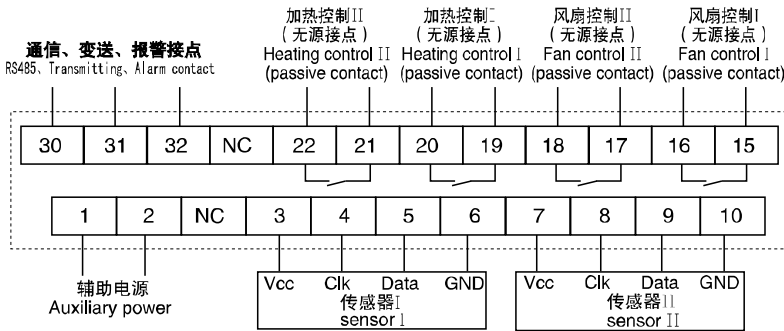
通信、变送、报警接点
RS485、Transmitting、Alarm contact

加热控制II
（无源接点）
Heating control II
(passive contact)

加热控制I
（无源接点）
Heating control I
(passive contact)

风扇控制II
（无源接点）
Fan control II
(passive contact)

风扇控制I
（无源接点）
Fan control I
(passive contact)

| 30 | 31 | 32 | NC | 22 | 21 | 20 | 19 | 18 | 17 | 16 | 15 |
|---|---|---|---|---|---|---|---|---|---|---|---|

| 1 | 2 | NC | 3 | 4 | 5 | 6 | 7 | 8 | 9 | 10 |
|---|---|---|---|---|---|---|---|---|---|---|

辅助电源
Auxiliary power

Vcc Clk Data GND
传感器I
sensor I

Vcc Clk Data GND
传感器II
sensor II